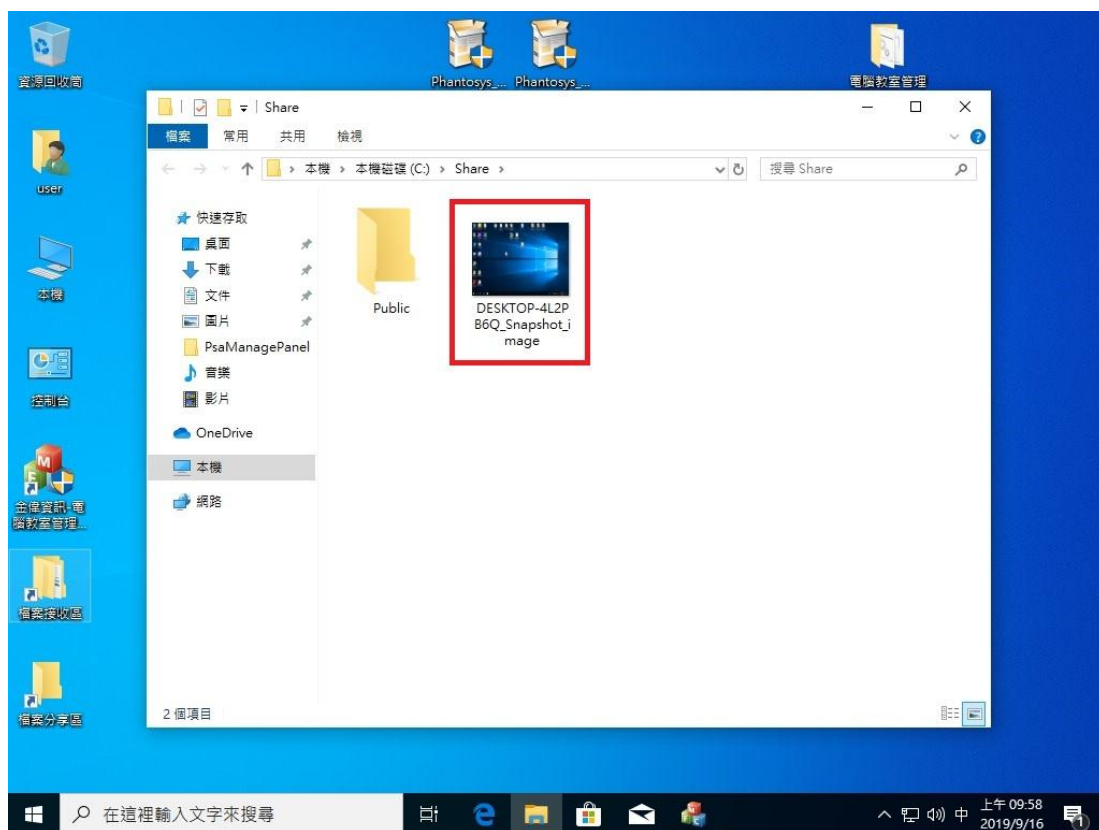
資源回收筒

Phantosys_... Phantosys_...

電腦教室管理

Share

檔案 常用 共用 檢視

本機 > 本機磁碟 (C:) > Share >

搜尋 Share

user

快速存取
桌面
下載
文件
圖片
PsaManagePanel
音樂
影片
OneDrive
本機
網路

本機

控制台

金偉資訊-電腦教室管理...

檔案接收區

檔案分享區

Public

DESKTOP-4L2PB6Q_Snapshot_image

2 個項目

在這裡輸入文字來搜尋

中 上午 09:58 2019/9/16